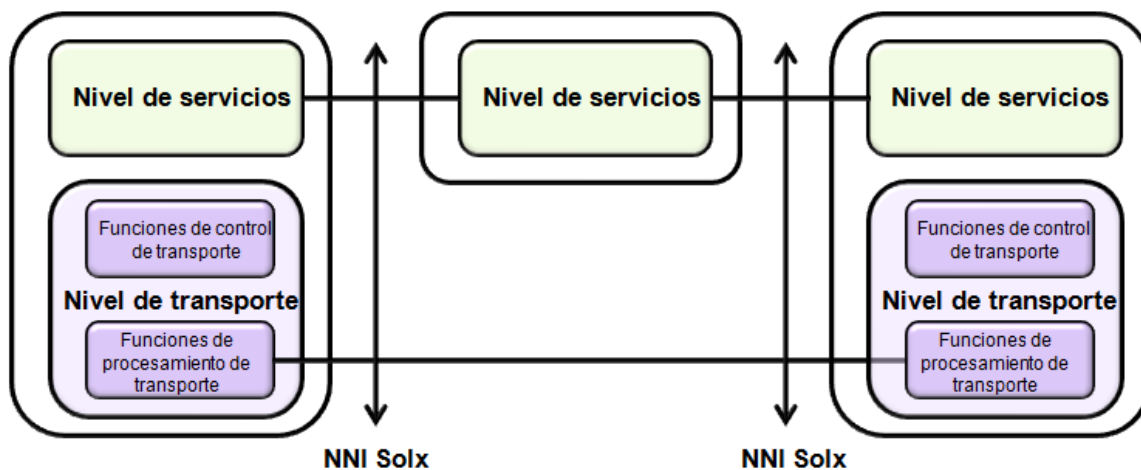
Nivel de servicios

Funciones de control de transporte

Nivel de transporte

Funciones de procesamiento de transporte

Nivel de servicios

Nivel de servicios

Funciones de control de transporte

Nivel de transporte

Funciones de procesamiento de transporte

NNI Solx

NNI Solx